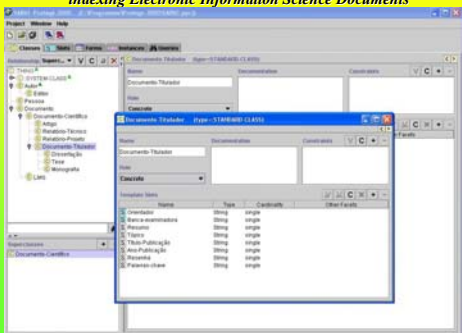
Indexing Electronic Information Science Documents

SMHC Protégé 2000 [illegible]

Project Window Help

Classes Slots Forms Instances Queries

Relationship Super... V C

THING
SYSTEM CLASS
Autor
Editor
Pessoa
Documento
Documento-Científico
Artigo
Relatório-Técnico
Relatório-Projeto
Documento-Titulador
Dissertação
Tese
Monografia
Livro

Superclasses
Documento-Científico

Documento-Titulador (type=STANDARD CLASS)

Name
Documento-Titulador
Role
Concrete
Documentation
Constraints

Documento-Titulador (type=STANDARD CLASS)

Name
Documento-Titulador
Documentation
Constraints
Role
Concrete

Template Slots

| Name | Type | Cardinality | Other Facets |
|---|---|---|---|
| Orientador | String | single | |
| Banca-examinadora | String | single | |
| Resumo | String | single | |
| Título | String | single | |
| Título-Publicação | String | single | |
| Ano-Publicação | String | single | |
| Resenha | String | single | |
| Palavras-chave | String | single | |